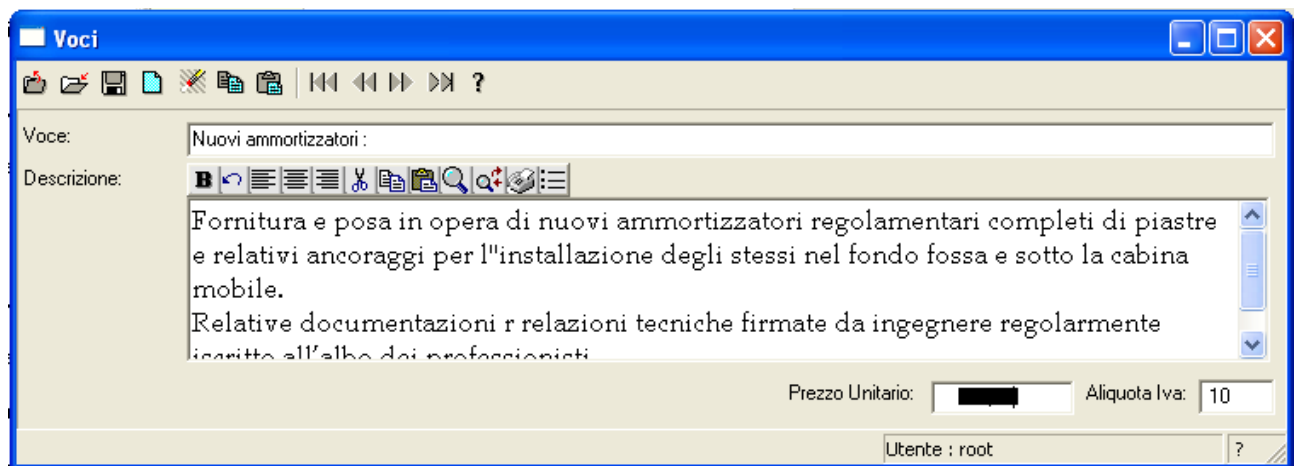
Voci

?

Voce: Nuovi ammortizzatori :

Descrizione:

B

Fornitura e posa in opera di nuovi ammortizzatori regolamentari completi di piastre e relativi ancoraggi per l''installazione degli stessi nel fondo fossa e sotto la cabina mobile.
Relative documentazioni r relazioni tecniche firmate da ingegnere regolarmente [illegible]

Prezzo Unitario: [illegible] Aliquota Iva: 10

Utente : root ?